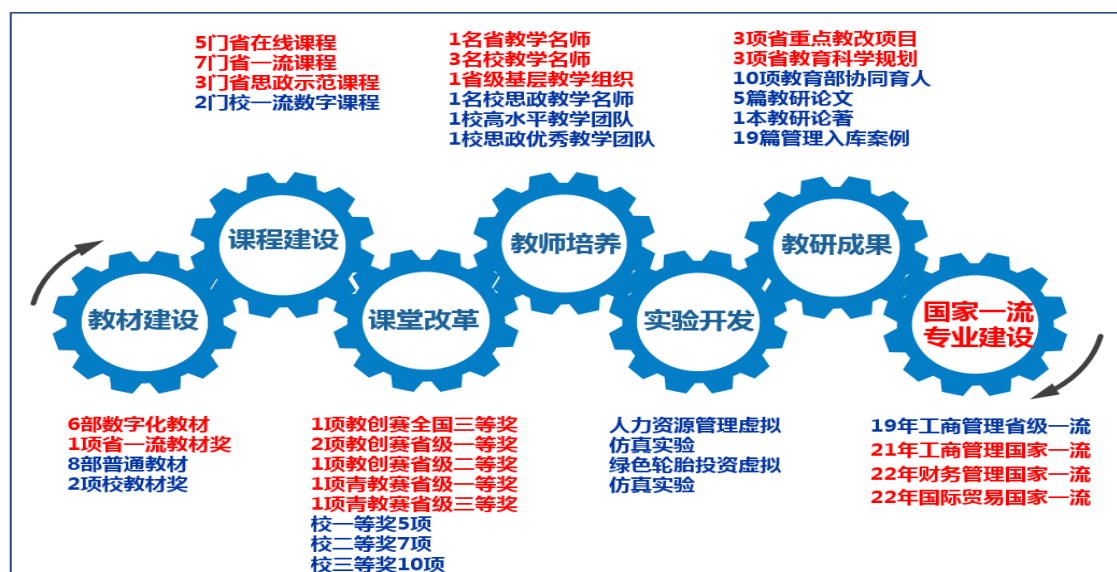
5门省在线课程
7门省一流课程
3门省思政示范课程
2门校一流数字课程

1名省教学名师
3名校教学名师
1省级基层教学组织
1名校思政教学名师
1校高水平教学团队
1校思政优秀教学团队

3项省重点教改项目
3项省教育科学规划
10项教育部协同育人
5篇教研论文
1本教研论著
19篇管理入库案例

教材建设

课程建设

课堂改革

教师培养

实验开发

教研成果

国家一流专业建设

6部数字化教材
1项省一流教材奖
8部普通教材
2项校教材奖

1项教创赛全国三等奖
2项教创赛省级一等奖
1项教创赛省级二等奖
1项青教赛省级一等奖
1项青教赛省级三等奖
校一等奖5项
校二等奖7项
校三等奖10项

人力资源管理虚拟仿真实验
绿色轮胎投资虚拟仿真实验

19年工商管理省级一流
21年工商管理国家一流
22年财务管理国家一流
22年国际贸易国家一流